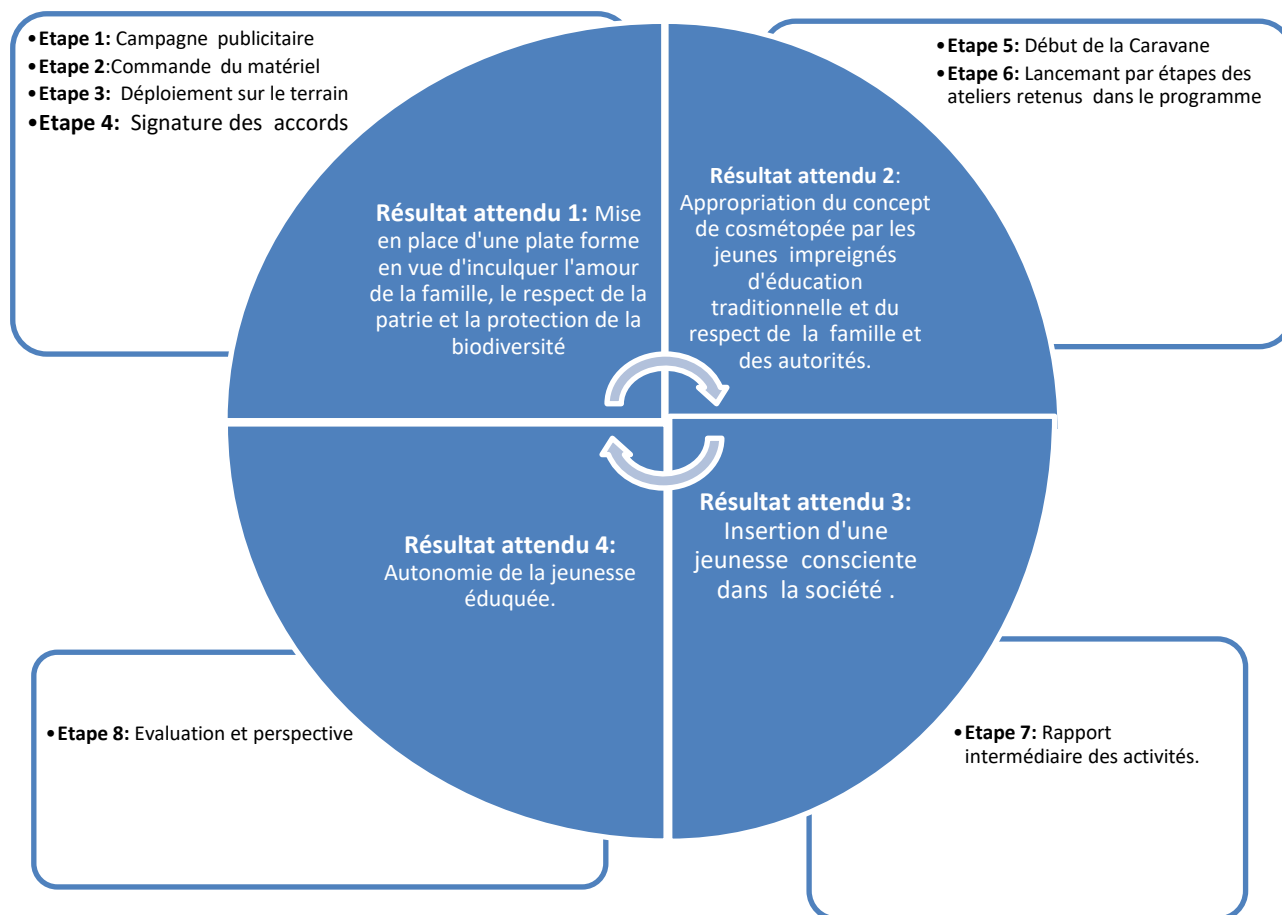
•**Etape 1:** Campagne publicitaire
•**Etape 2**:Commande du matériel
•**Etape 3:** Déploiement sur le terrain
•**Etape 4:** Signature des accords

•**Etape 5:** Début de la Caravane
•**Etape 6:** Lancemant par étapes des ateliers retenus dans le programme

**Résultat attendu 1:** Mise en place d'une plate forme en vue d'inculquer l'amour de la famille, le respect de la patrie et la protection de la biodiversité

**Résultat attendu 2**: Appropriation du concept de cosmétopée par les jeunes impreignés d'éducation traditionnelle et du respect de la famille et des autorités.

**Résultat attendu 4:** Autonomie de la jeunesse éduquée.

**Résultat attendu 3:** Insertion d'une jeunesse consciente dans la société .

•**Etape 8:** Evaluation et perspective

•**Etape 7:** Rapport intermédiaire des activités.